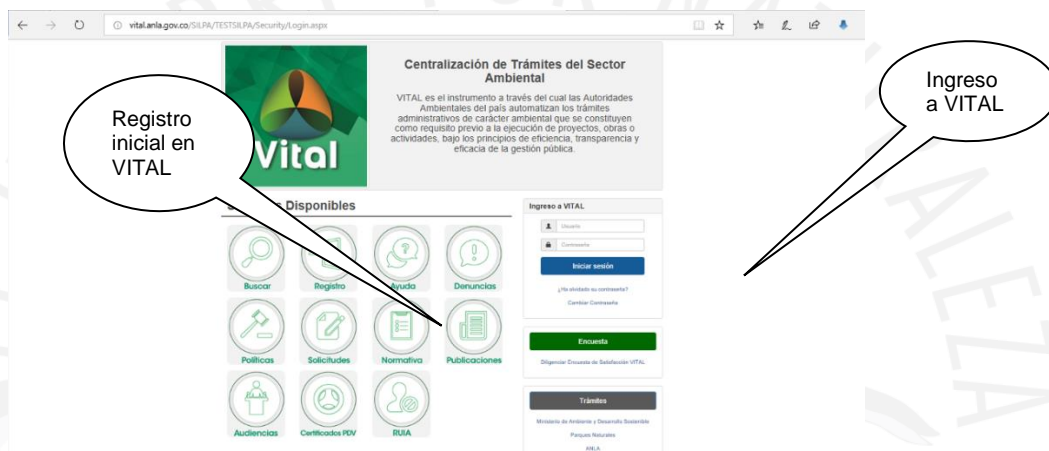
vital.anla.gov.co/SILPA/TESTSILPA/Security/Login.aspx

Registro inicial en VITAL

Ingreso a VITAL

Vital

Centralización de Trámites del Sector Ambiental

VITAL es el instrumento a través del cual las Autoridades Ambientales del país automatizan los trámites administrativos de carácter ambiental que se constituyen como requisito previo a la ejecución de proyectos, obras o actividades, bajo los principios de eficiencia, transparencia y eficacia de la gestión pública.

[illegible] Disponibles

Buscar
Registro
Ayuda
Denuncias
Políticas
Solicitudes
Normativa
Publicaciones
Audiencias
Certificados PDV
RUIA

Ingreso a VITAL

Usuario
Contraseña
Iniciar sesión
¿Ha olvidado su contraseña?
Cambiar Contraseña

Encuesta
Diligenciar Encuesta de Satisfacción VITAL

Trámites
Ministerio de Ambiente y Desarrollo Sostenible
Parques Naturales
ANLA